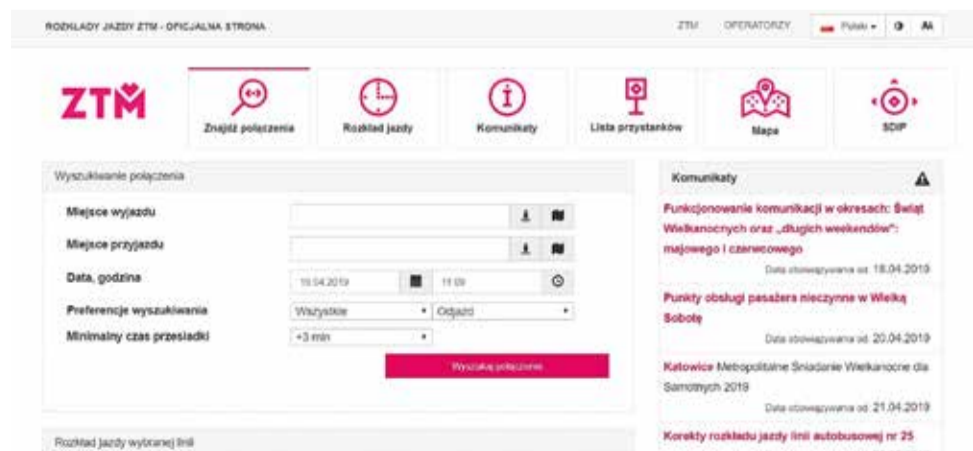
ROZKŁADY JAZDY ZTM - OFICJALNA STRONA

ZTM OPERATORZY Polski AA

ZTM

Znajdź połączenia

Rozkład jazdy

Komunikaty

Lista przystanków

Mapa

SDIP

Wyszukiwanie połączenia

Miejsce wyjazdu

Miejsce przyjazdu

Data, godzina 19.04.2019 11:09

Preferencje wyszukiwania Wszystkie Odjazd

Minimalny czas przesiadki +3 min

Wyszukaj połączenie

Rozkład jazdy wybranej linii

Komunikaty

Funkcjonowanie komunikacji w okresach: Świąt Wielkanocnych oraz „długich weekendów": majowego i czerwcowego

Data obowiązywania od: 18.04.2019

Punkty obsługi pasażera nieczynne w Wielką Sobotę

Data obowiązywania od: 20.04.2019

Katowice Metropolitalne Śniadanie Wielkanocne dla Samotnych 2019

Data obowiązywania od: 21.04.2019

Korekty rozkładu jazdy linii autobusowej nr 25